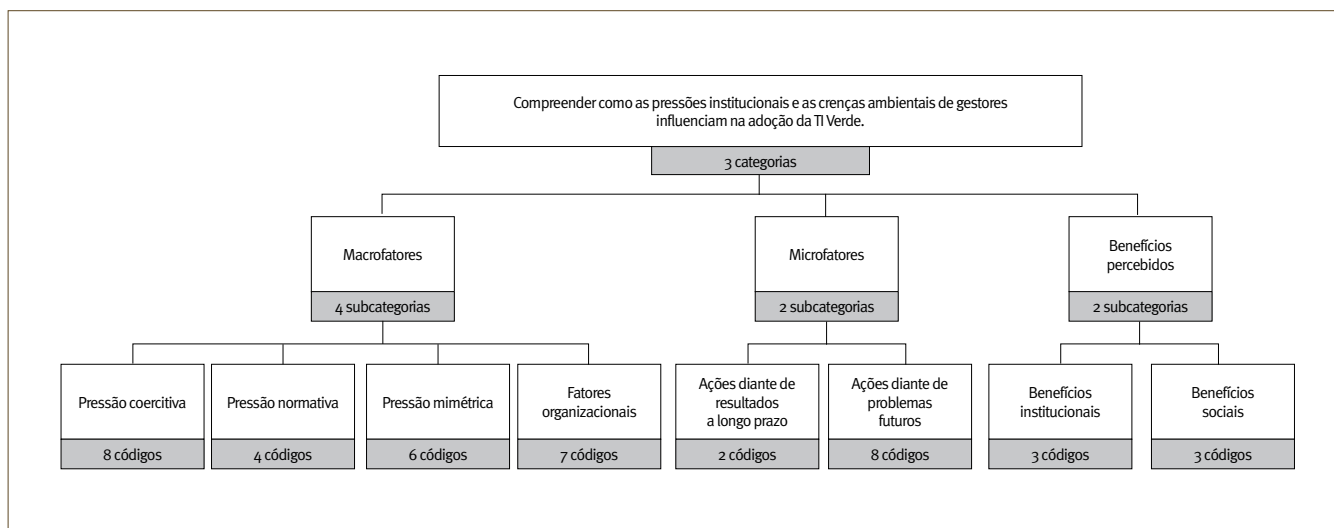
Compreender como as pressões institucionais e as crenças ambientais de gestores influenciam na adoção da TI Verde.

3 categorias

Macrofatores

4 subcategorias

Microfatores

2 subcategorias

Benefícios percebidos

2 subcategorias

Pressão coercitiva

8 códigos

Pressão normativa

4 códigos

Pressão mimétrica

6 códigos

Fatores organizacionais

7 códigos

Ações diante de resultados a longo prazo

2 códigos

Ações diante de problemas futuros

8 códigos

Benefícios institucionais

3 códigos

Benefícios sociais

3 códigos